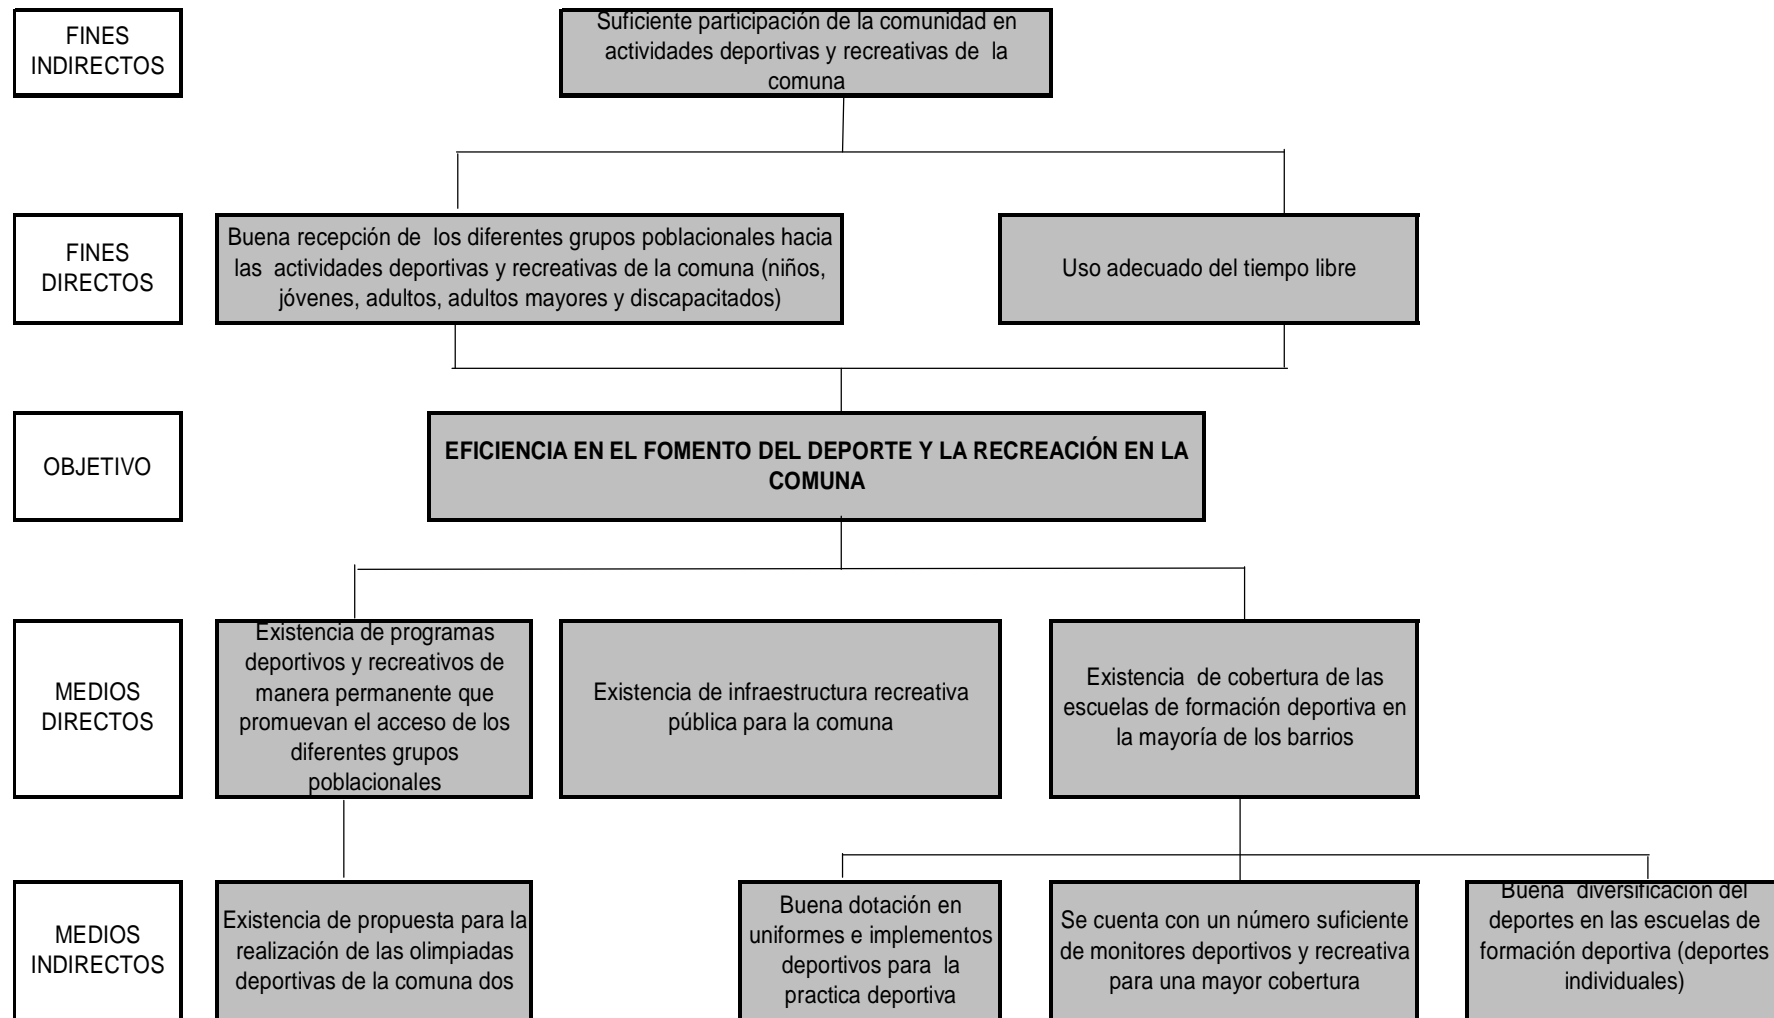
FINES INDIRECTOS

Suficiente participación de la comunidad en actividades deportivas y recreativas de la comuna

FINES DIRECTOS

Buena recepción de los diferentes grupos poblacionales hacia las actividades deportivas y recreativas de la comuna (niños, jóvenes, adultos, adultos mayores y discapacitados)

Uso adecuado del tiempo libre

OBJETIVO

EFICIENCIA EN EL FOMENTO DEL DEPORTE Y LA RECREACIÓN EN LA COMUNA

MEDIOS DIRECTOS

Existencia de programas deportivos y recreativos de manera permanente que promuevan el acceso de los diferentes grupos poblacionales

Existencia de infraestructura recreativa pública para la comuna

Existencia de cobertura de las escuelas de formación deportiva en la mayoría de los barrios

MEDIOS INDIRECTOS

Existencia de propuesta para la realización de las olimpiadas deportivas de la comuna dos

Buena dotación en uniformes e implementos deportivos para la practica deportiva

Se cuenta con un número suficiente de monitores deportivos y recreativa para una mayor cobertura

Buena diversificación del deportes en las escuelas de formación deportiva (deportes individuales)